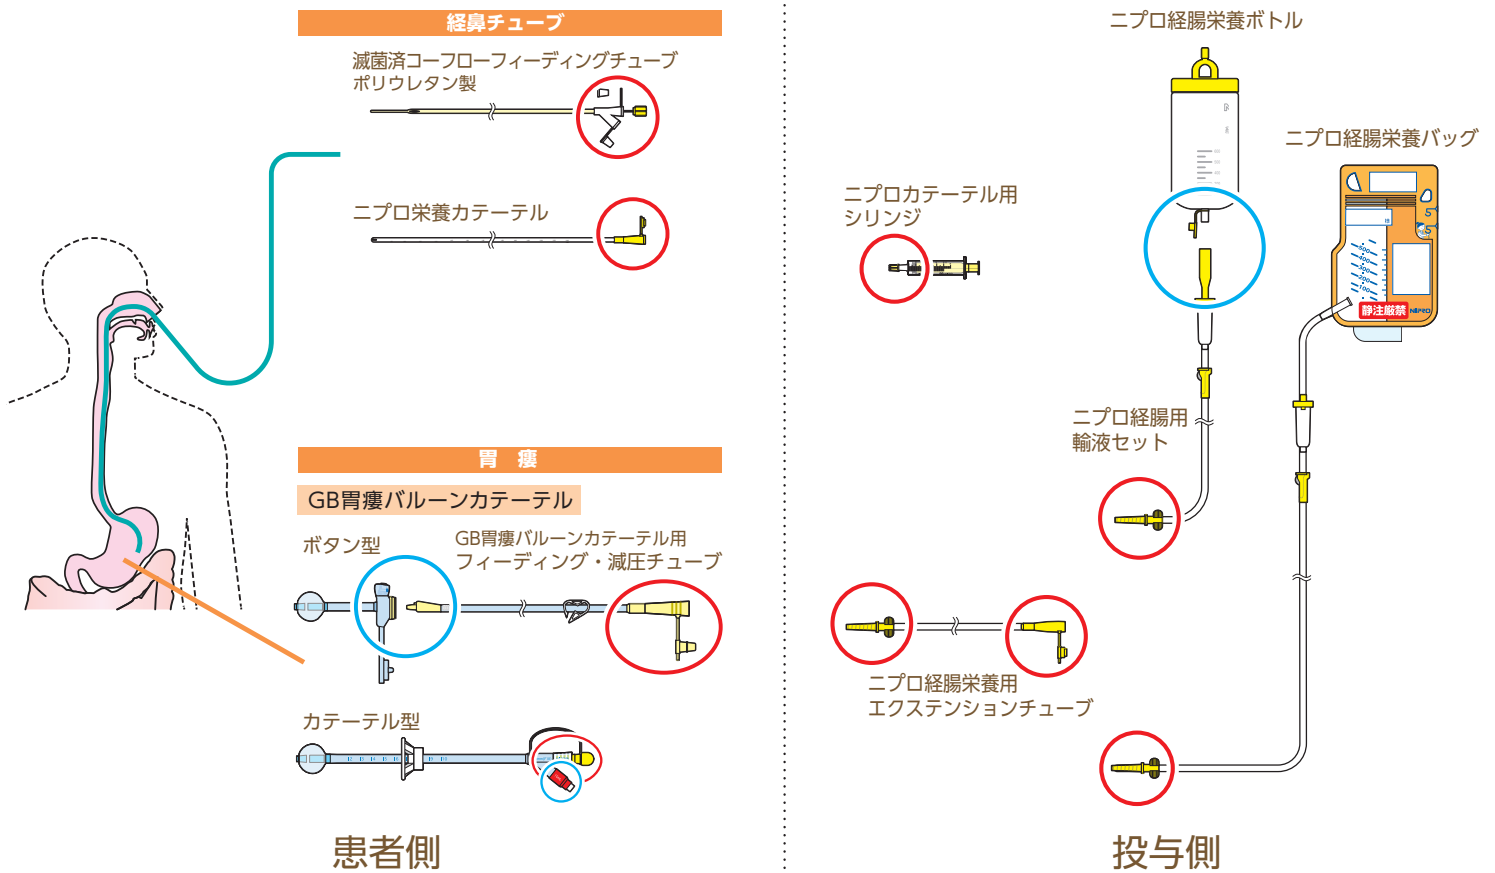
経鼻チューブ

滅菌済コーフローフィーディングチューブ
ポリウレタン製

ニプロ栄養カテーテル

胃 瘻

GB胃瘻バルーンカテーテル

ボタン型

GB胃瘻バルーンカテーテル用
フィーディング・減圧チューブ

カテーテル型

患者側

ニプロ経腸栄養ボトル

ニプロ経腸栄養バッグ

静注厳禁

ニプロカテーテル用
シリンジ

ニプロ経腸用
輸液セット

ニプロ経腸栄養用
エクステンションチューブ

投与側